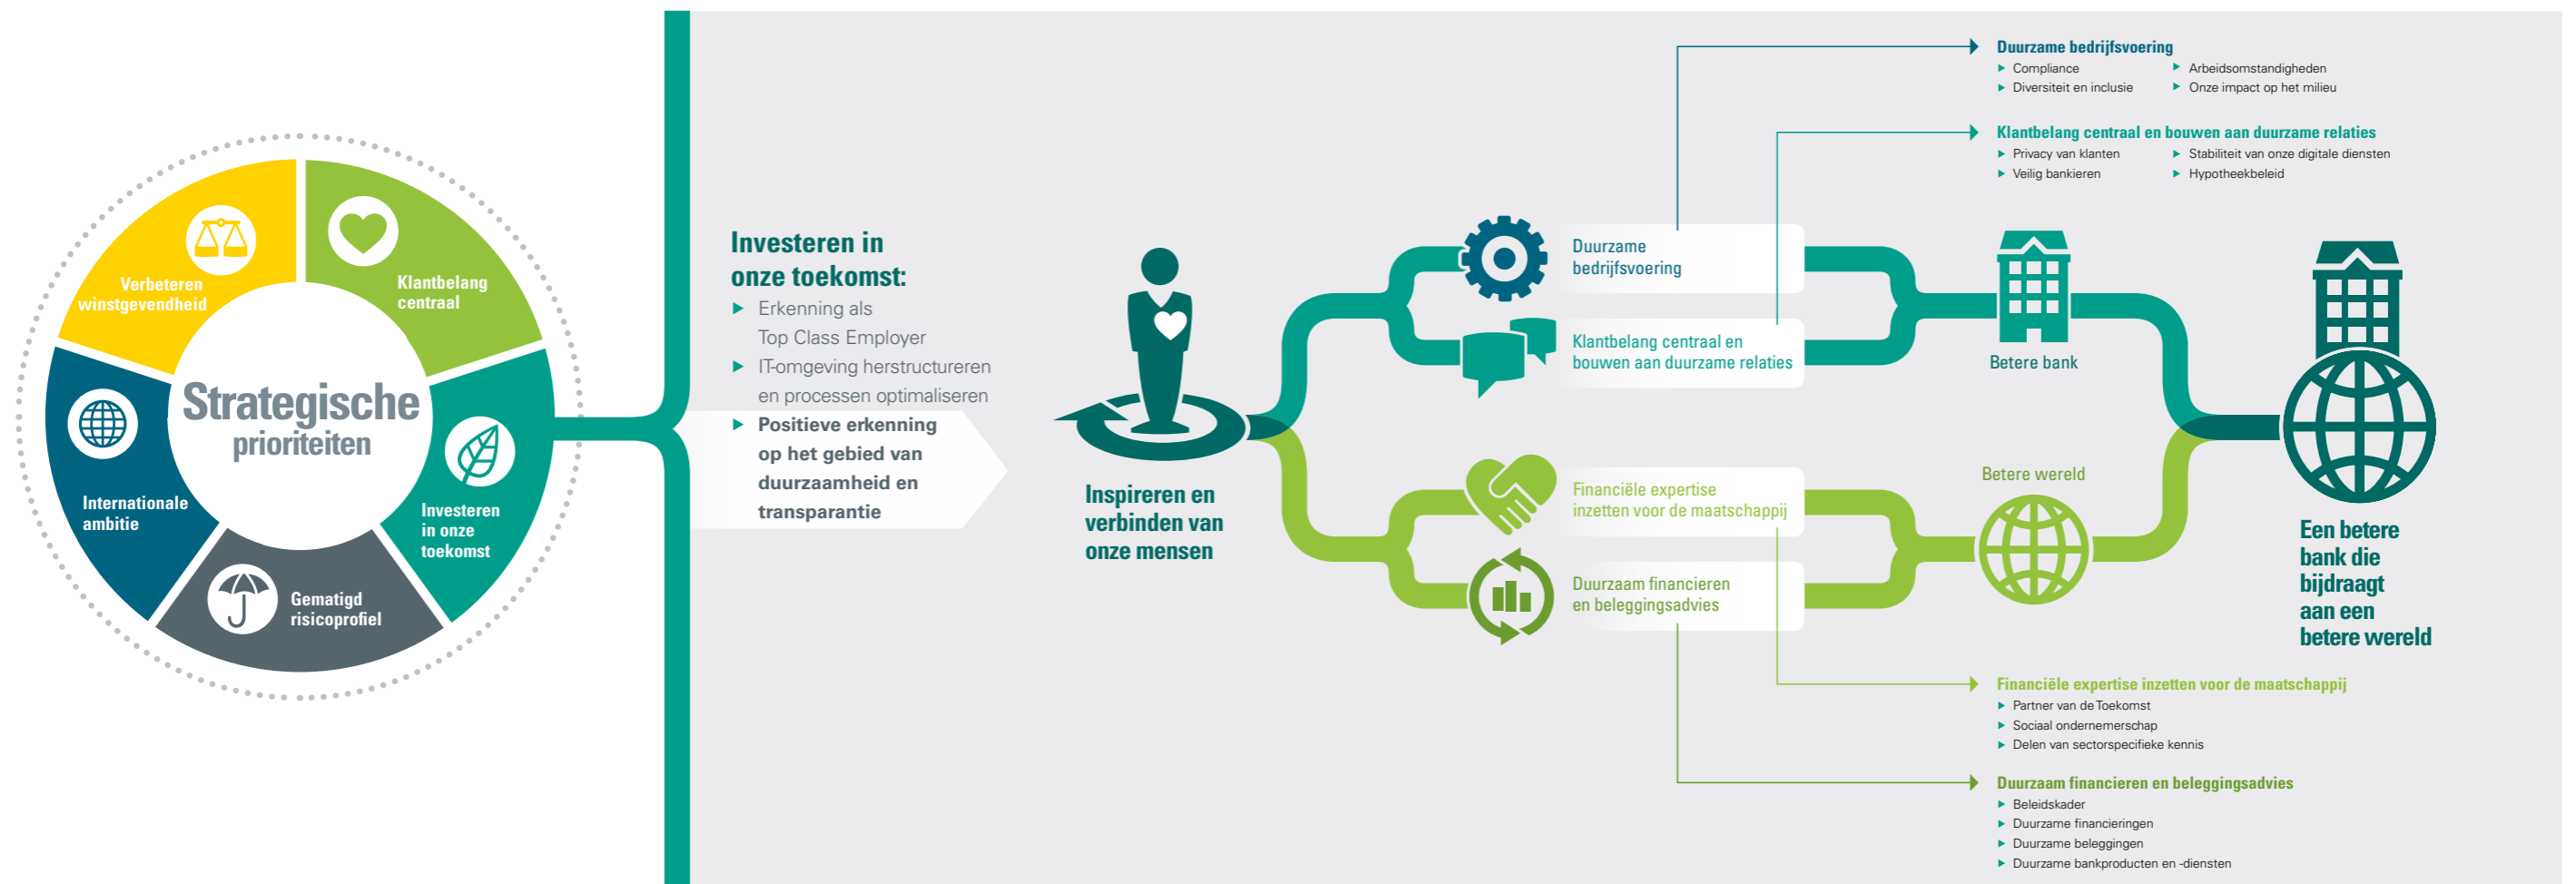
Verbeteren winstgevendheid

Klantbelang centraal

Strategische prioriteiten

Internationale ambitie

Investeren in onze toekomst

Gematigd risicoprofiel

Investeren in onze toekomst:
▶ Erkenning als Top Class Employer
▶ IT-omgeving herstructureren en processen optimaliseren
▶ Positieve erkenning op het gebied van duurzaamheid en transparantie

Inspireren en verbinden van onze mensen

Duurzame bedrijfsvoering

Klantbelang centraal en bouwen aan duurzame relaties

Financiële expertise inzetten voor de maatschappij

Duurzaam financieren en beleggingsadvies

Betere bank

Betere wereld

Een betere bank die bijdraagt aan een betere wereld

Duurzame bedrijfsvoering
▶ Compliance
▶ Diversiteit en inclusie
▶ Arbeidsomstandigheden
▶ Onze impact op het milieu

Klantbelang centraal en bouwen aan duurzame relaties
▶ Privacy van klanten
▶ Veilig bankieren
▶ Stabiliteit van onze digitale diensten
▶ Hypotheekbeleid

Financiële expertise inzetten voor de maatschappij
▶ Partner van de Toekomst
▶ Sociaal ondernemerschap
▶ Delen van sectorspecifieke kennis

Duurzaam financieren en beleggingsadvies
▶ Beleidskader
▶ Duurzame financieringen
▶ Duurzame beleggingen
▶ Duurzame bankproducten en -diensten